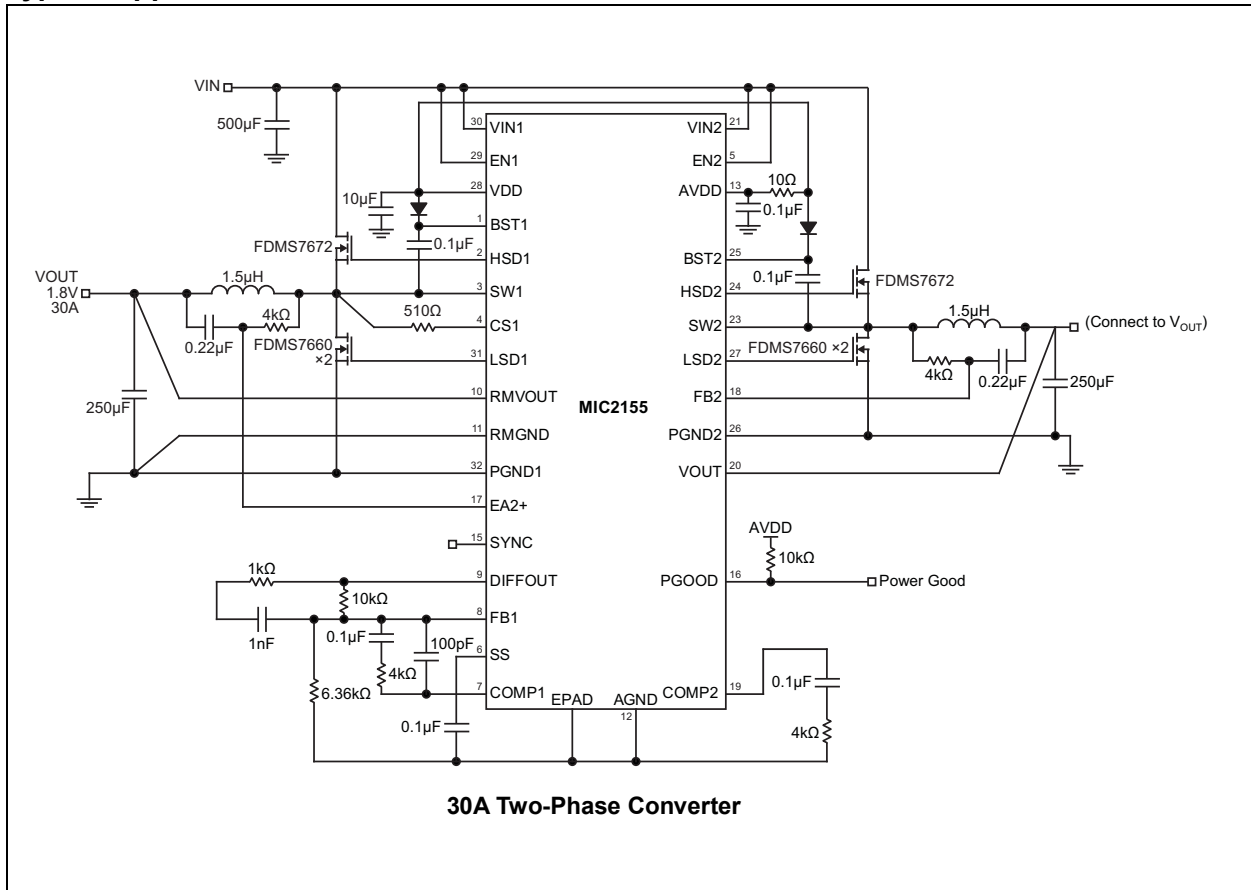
VIN
500µF
30 VIN1
29 EN1
28 VDD
1 BST1
2 HSD1
3 SW1
4 CS1
31 LSD1
10 RMVOUT
11 RMGND
32 PGND1
17 EA2+
15 SYNC
9 DIFFOUT
8 FB1
6 SS
7 COMP1
EPAD
AGND 12
COMP2 19
PGOOD 16
VOUT 20
PGND2 26
FB2 18
LSD2 27
SW2 23
HSD2 24
BST2 25
AVDD 13
EN2 5
VIN2 21
MIC2155
10µF
0.1µF
FDMS7672
VOUT 1.8V 30A
1.5µH
4kΩ
0.22µF
510Ω
FDMS7660 ×2
250µF
10Ω
0.1µF
0.1µF
FDMS7672
1.5µH
(Connect to $V_{OUT}$)
FDMS7660 ×2
4kΩ
0.22µF
250µF
AVDD
10kΩ
Power Good
1kΩ
10kΩ
1nF
0.1µF
100pF
4kΩ
6.36kΩ
0.1µF
0.1µF
4kΩ
30A Two-Phase Converter